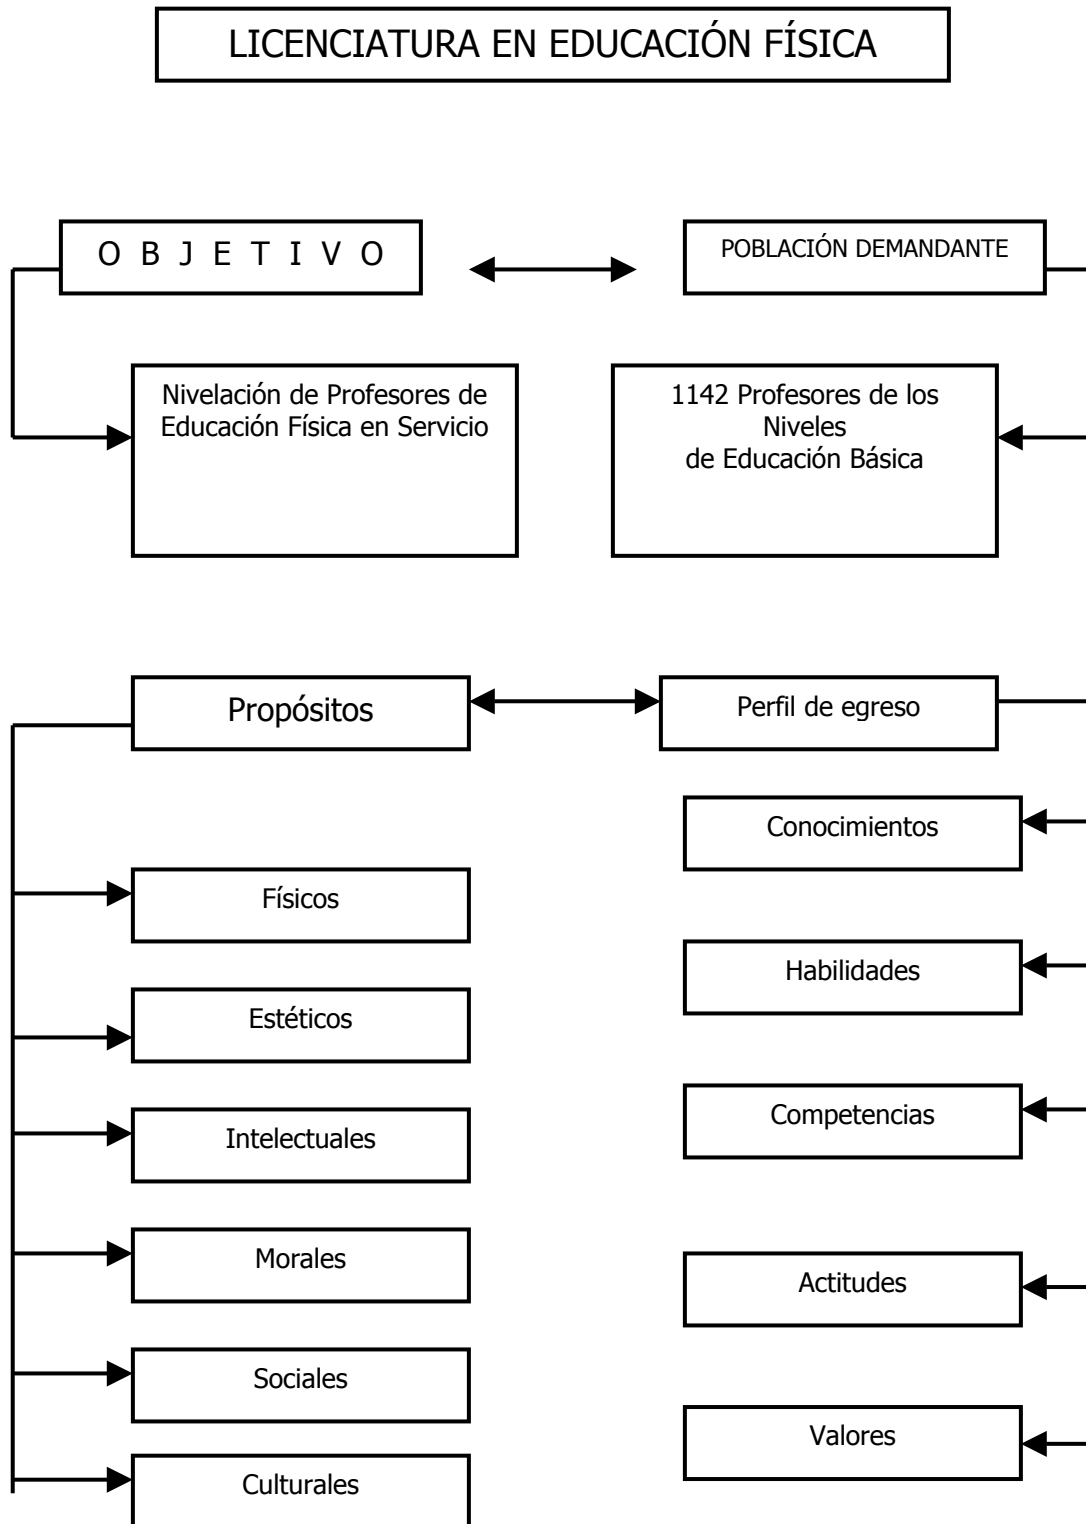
LICENCIATURA EN EDUCACIÓN FÍSICA

O B J E T I V O

POBLACIÓN DEMANDANTE

Nivelación de Profesores de Educación Física en Servicio

1142 Profesores de los Niveles de Educación Básica

Propósitos

Perfil de egreso

Físicos

Estéticos

Intelectuales

Morales

Sociales

Culturales

Conocimientos

Habilidades

Competencias

Actitudes

Valores